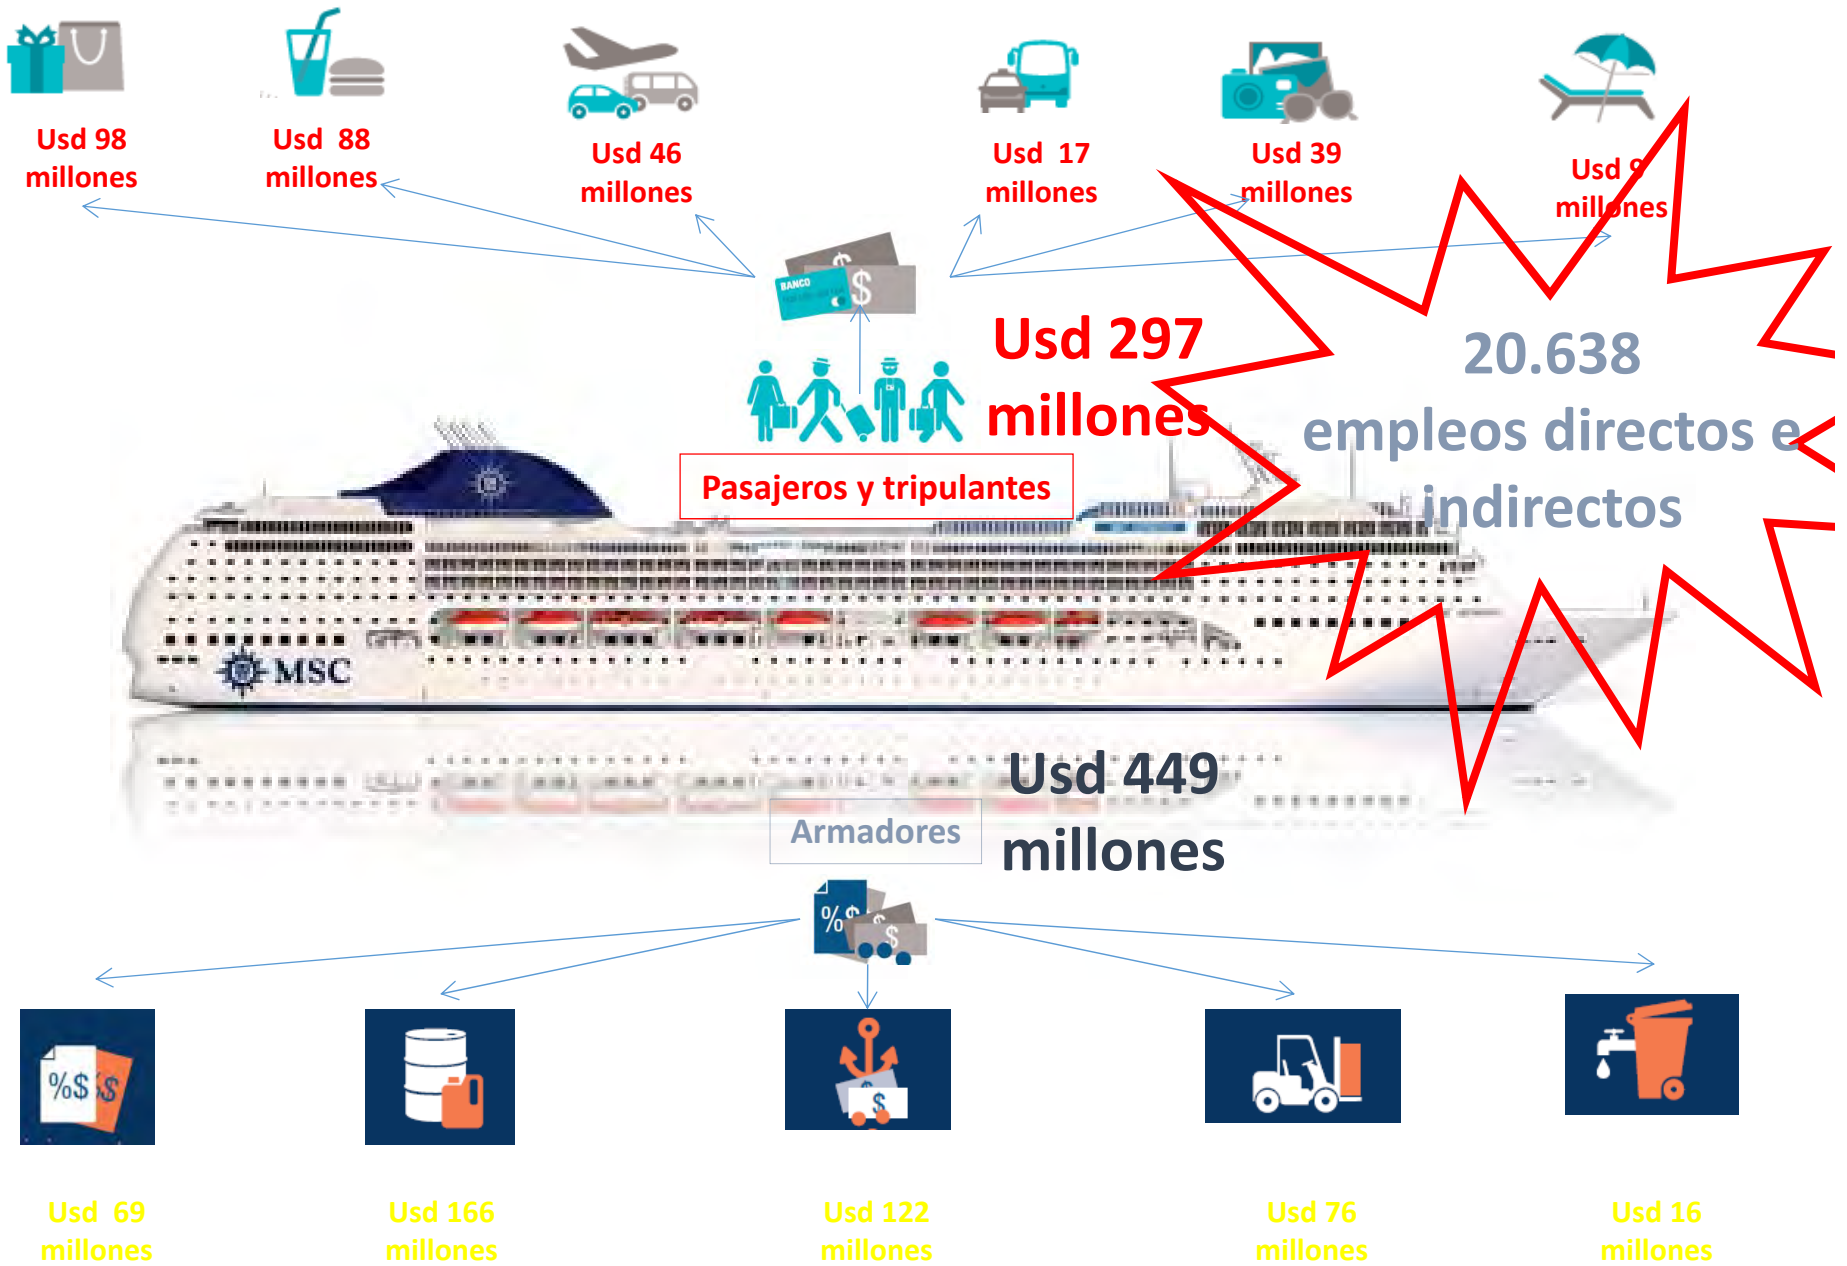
Usd 98 millones

Usd 88 millones

Usd 46 millones

Usd 17 millones

Usd 39 millones

Usd 9 millones

BANCO

Usd 297 millones

Pasajeros y tripulantes

20.638 empleos directos e indirectos

MSC

Usd 449 millones

Armadores

%$

%$ $

$

Usd 69 millones

Usd 166 millones

Usd 122 millones

Usd 76 millones

Usd 16 millones